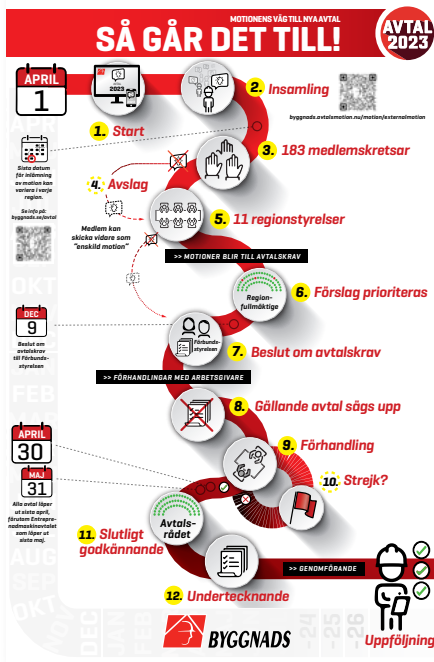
MOTIONENS VÄG TILL NYA AVTAL

SÅ GÅR DET TILL!

AVTAL 2023

APRIL 1

1. Start

2. Insamling

byggnads.avtalsmotion.nu/motion/externalmotion

Sista datum för inlämning av motion kan variera i varje region.

Se info på: byggnads.se/avtal

3. 183 medlemskretsar

4. Avslag

Medlem kan skicka vidare som "enskild motion"

5. 11 regionstyrelser

>> MOTIONER BLIR TILL AVTALSKRAV

Regionfullmäktige

6. Förslag prioriteras

DEC 9

Beslut om avtalskrav till Förbundsstyrelsen

Förbundsstyrelsen

7. Beslut om avtalskrav

>> FÖRHANDLINGAR MED ARBETSGIVARE

8. Gällande avtal sägs upp

APRIL 30

MAJ 31

Alla avtal löper ut sista april, förutom Entreprenadmaskinavtalet som löper ut sista maj.

9. Förhandling

10. Strejk?

Avtalsrådet

11. Slutligt godkännande

>> GENOMFÖRANDE

12. Undertecknande

BYGGNADS

Uppföljning